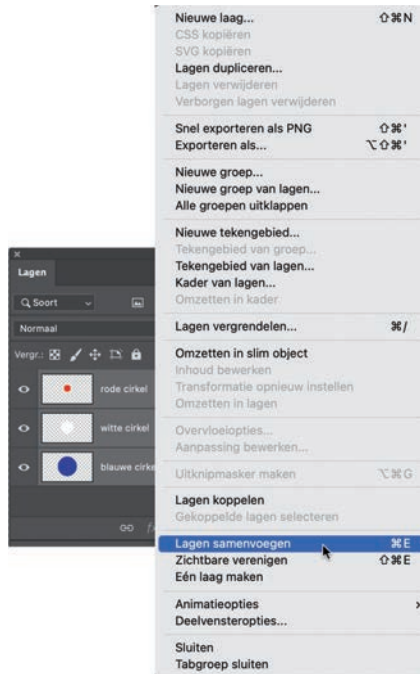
Nieuwe laag... ⇧⌘N
CSS kopiëren
SVG kopiëren
Lagen dupliceren...
Lagen verwijderen
Verborgen lagen verwijderen

Snel exporteren als PNG ⇧⌘'
Exporteren als... ⌥⇧⌘'

Nieuwe groep...
Nieuwe groep van lagen...
Alle groepen uitklappen

Nieuwe tekengebied...
Tekengebied van groep...
Tekengebied van lagen...
Kader van lagen...
Omzetten in kader

Lagen vergrendelen... ⌘/

Omzetten in slim object
Inhoud bewerken
Transformatie opnieuw instellen
Omzetten in lagen

Overvloeiopties...
Aanpassing bewerken...

Uitknipmasker maken ⌥⌘G

Lagen koppelen
Gekoppelde lagen selecteren

Lagen samenvoegen ⌘E
Zichtbare verenigen ⇧⌘E
Eén laag maken

Animatieopties
Deelvensteropties...

Sluiten
Tabgroep sluiten

Lagen
Q Soort
Normaal
Vergr.:
rode cirkel
witte cirkel
blauwe cirkel